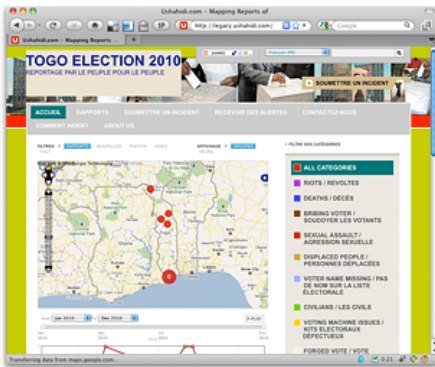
Ushahidi.com - Mapping Reports of

http://legacy.ushahidi.com/

Google

Ushahidi.com - Mapping Reports

Français

TOGO ELECTION 2010

REPORTAGE PAR LE PEUPLE POUR LE PEUPLE

SOUMETTRE UN INCIDENT

ACCUEIL

RAPPORTS

SOUMETTRE UN INCIDENT

RECEVOIR DES ALERTES

CONTACTEZ-NOUS

COMMENT AIDER?

ABOUT US

FILTRES

RAPPORTS

NOUVELLES

PHOTOS

VIDEO

AFFICHAGE

GROUPES

HEURE

FILTRE DES CATÉGORIES

ALL CATEGORIES

RIOTS / REVOLTES

DEATHS / DÉCES

BRIBING VOTER / SOUDOYER LES VOTANTS

SEXUAL ASSAULT / AGRESSION SEXUELLE

DISPLACED PEOPLE / PERSONNES DÉPLACÉES

VOTER NAME MISSING / PAS DE NOM SUR LA LISTE ÉLECTORALE

CIVILIANS / LES CIVILS

VOTING MACHINE ISSUES / KITS ELECTORAUX DEFECTUEUX

FORGED VOTE / VOTE

6

Jan 2010

Dec 2010

Transferring data from maps.google.com...

0:21